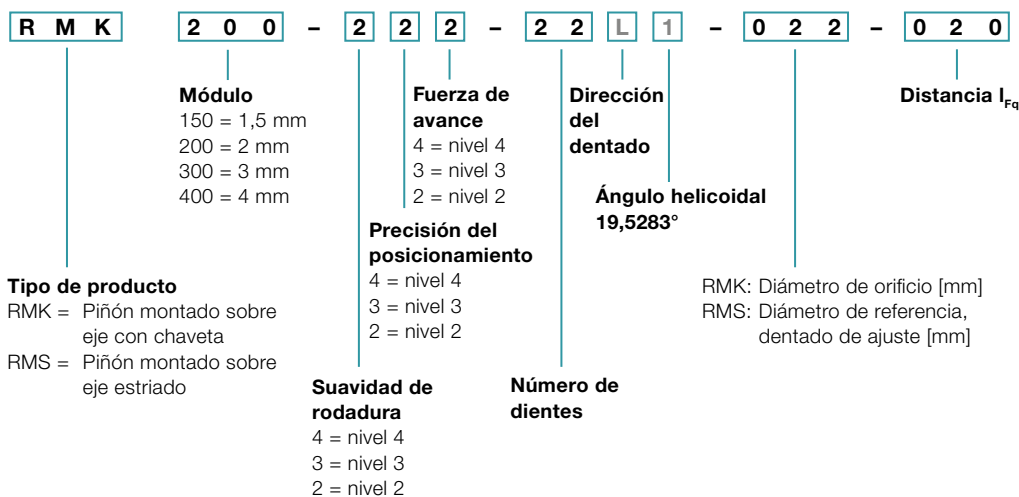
R M K 2 0 0 – 2 2 2 – 2 2 L 1 – 0 2 2 – 0 2 0

**Módulo**
150 = 1,5 mm
200 = 2 mm
300 = 3 mm
400 = 4 mm

**Fuerza de avance**
4 = nivel 4
3 = nivel 3
2 = nivel 2

**Dirección del dentado**

**Distancia $l_{Fq}$**

**Ángulo helicoidal 19,5283°**

**Precisión del posicionamiento**
4 = nivel 4
3 = nivel 3
2 = nivel 2

**Tipo de producto**
RMK = Piñón montado sobre eje con chaveta
RMS = Piñón montado sobre eje estriado

RMK: Diámetro de orificio [mm]
RMS: Diámetro de referencia, dentado de ajuste [mm]

**Suavidad de rodadura**
4 = nivel 4
3 = nivel 3
2 = nivel 2

**Número de dientes**